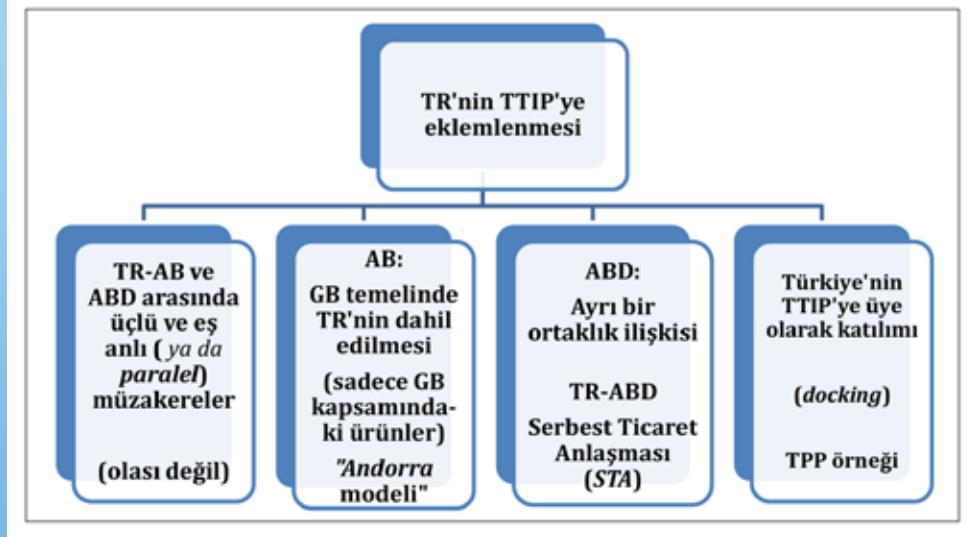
TR'nin TTIP'ye eklemlenmesi

TR-AB ve ABD arasında üçlü ve eş anlı ( *ya da paralel*) müzakereler

(olası değil)

AB:
GB temelinde TR'nin dahil edilmesi

(sadece GB kapsamındaki ürünler)
*"Andorra* modeli"

ABD:
Ayrı bir ortaklık ilişkisi

TR-ABD
Serbest Ticaret Anlaşması (*STA*)

Türkiye'nin TTIP'ye üye olarak katılımı

(*docking*)

TPP örneği